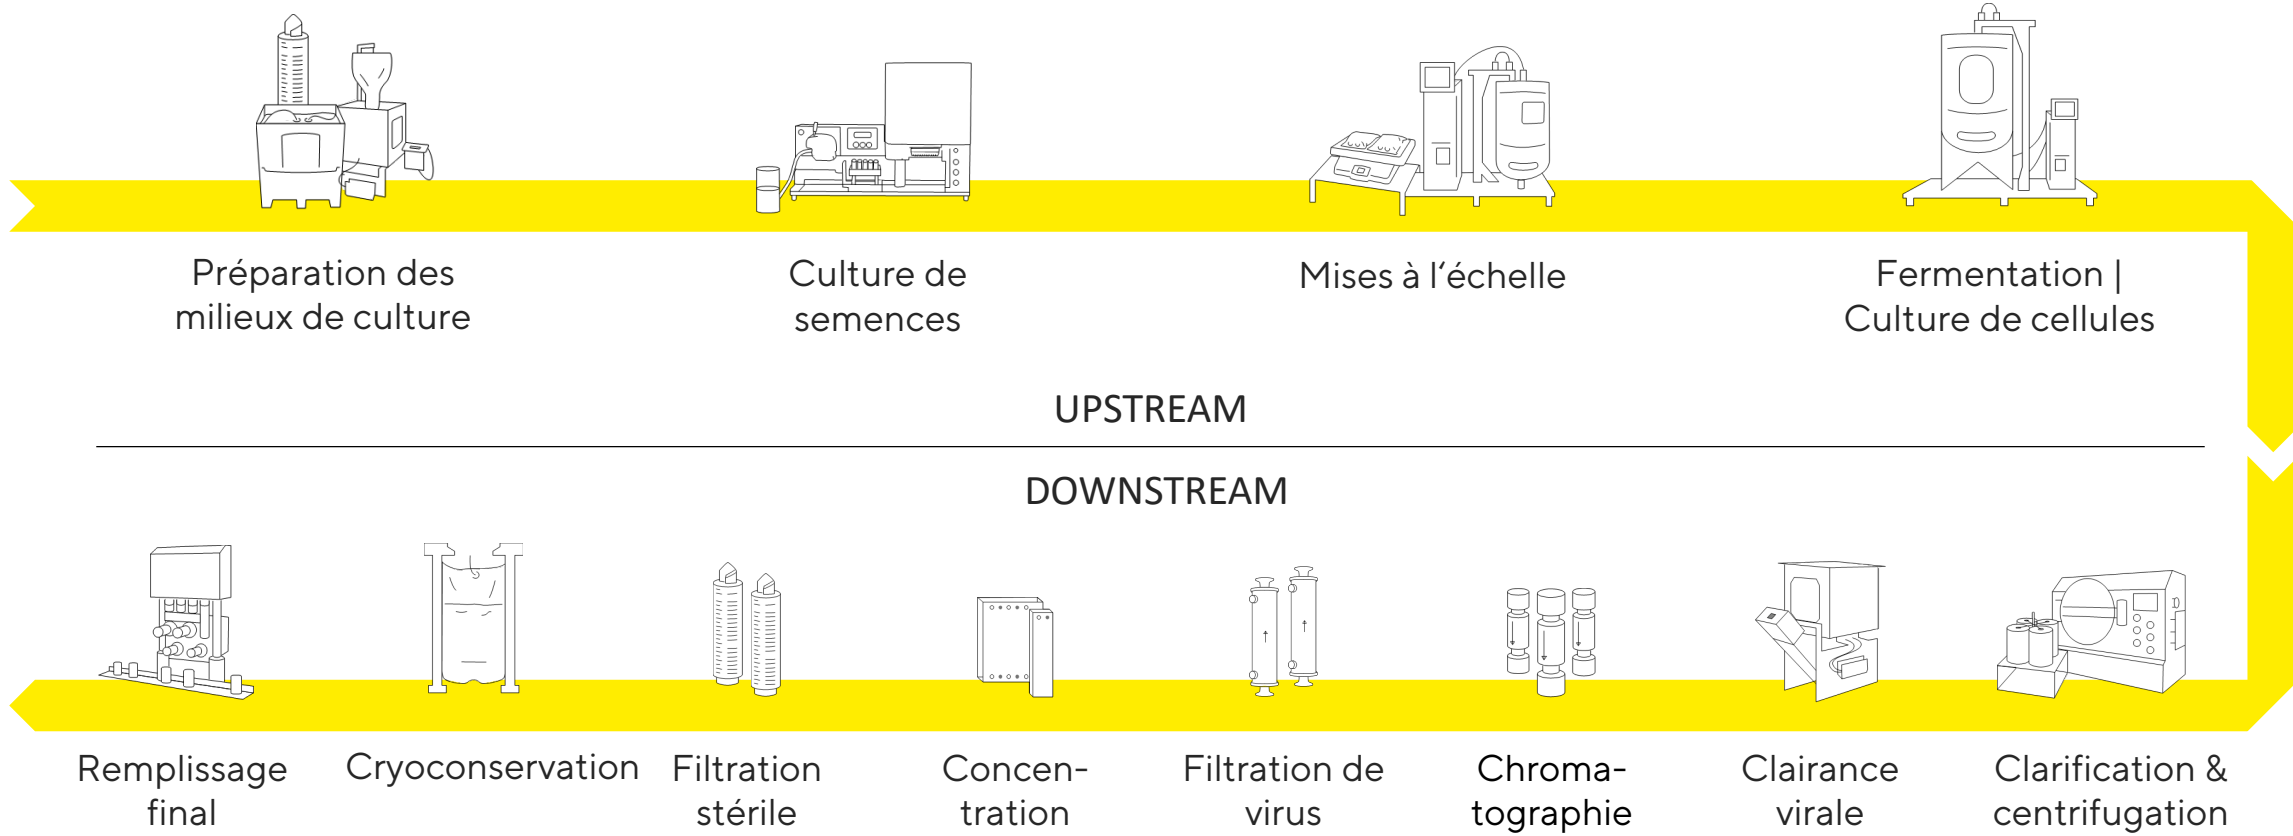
Préparation des milieux de culture

Culture de semences

Mises à l’échelle

Fermentation | Culture de cellules

UPSTREAM

DOWNSTREAM

Remplissage final

Cryoconservation

Filtration stérile

Concen-tration

Filtration de virus

Chroma-tographie

Clairance virale

Clarification & centrifugation